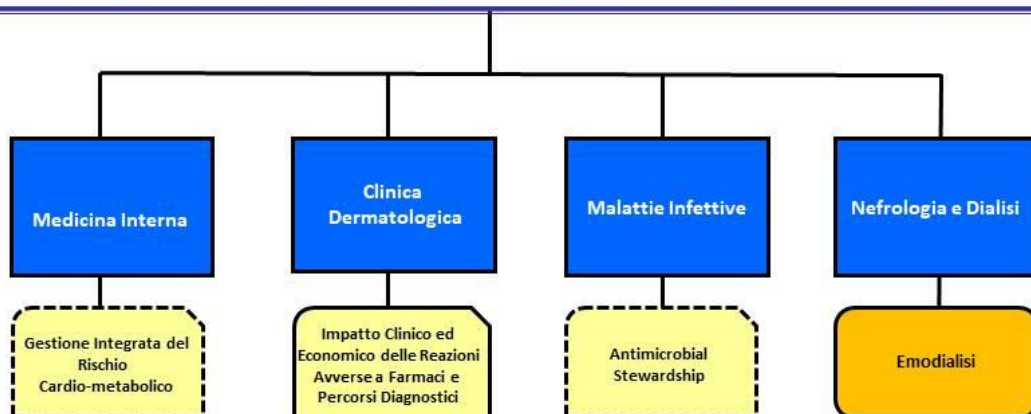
Medicina Interna

Clinica Dermatologica

Malattie Infettive

Nefrologia e Dialisi

Gestione Integrata del Rischio Cardio-metabolico

Impatto Clinico ed Economico delle Reazioni Avverse a Farmaci e Percorsi Diagnostici

Antimicrobial Stewardship

Emodialisi